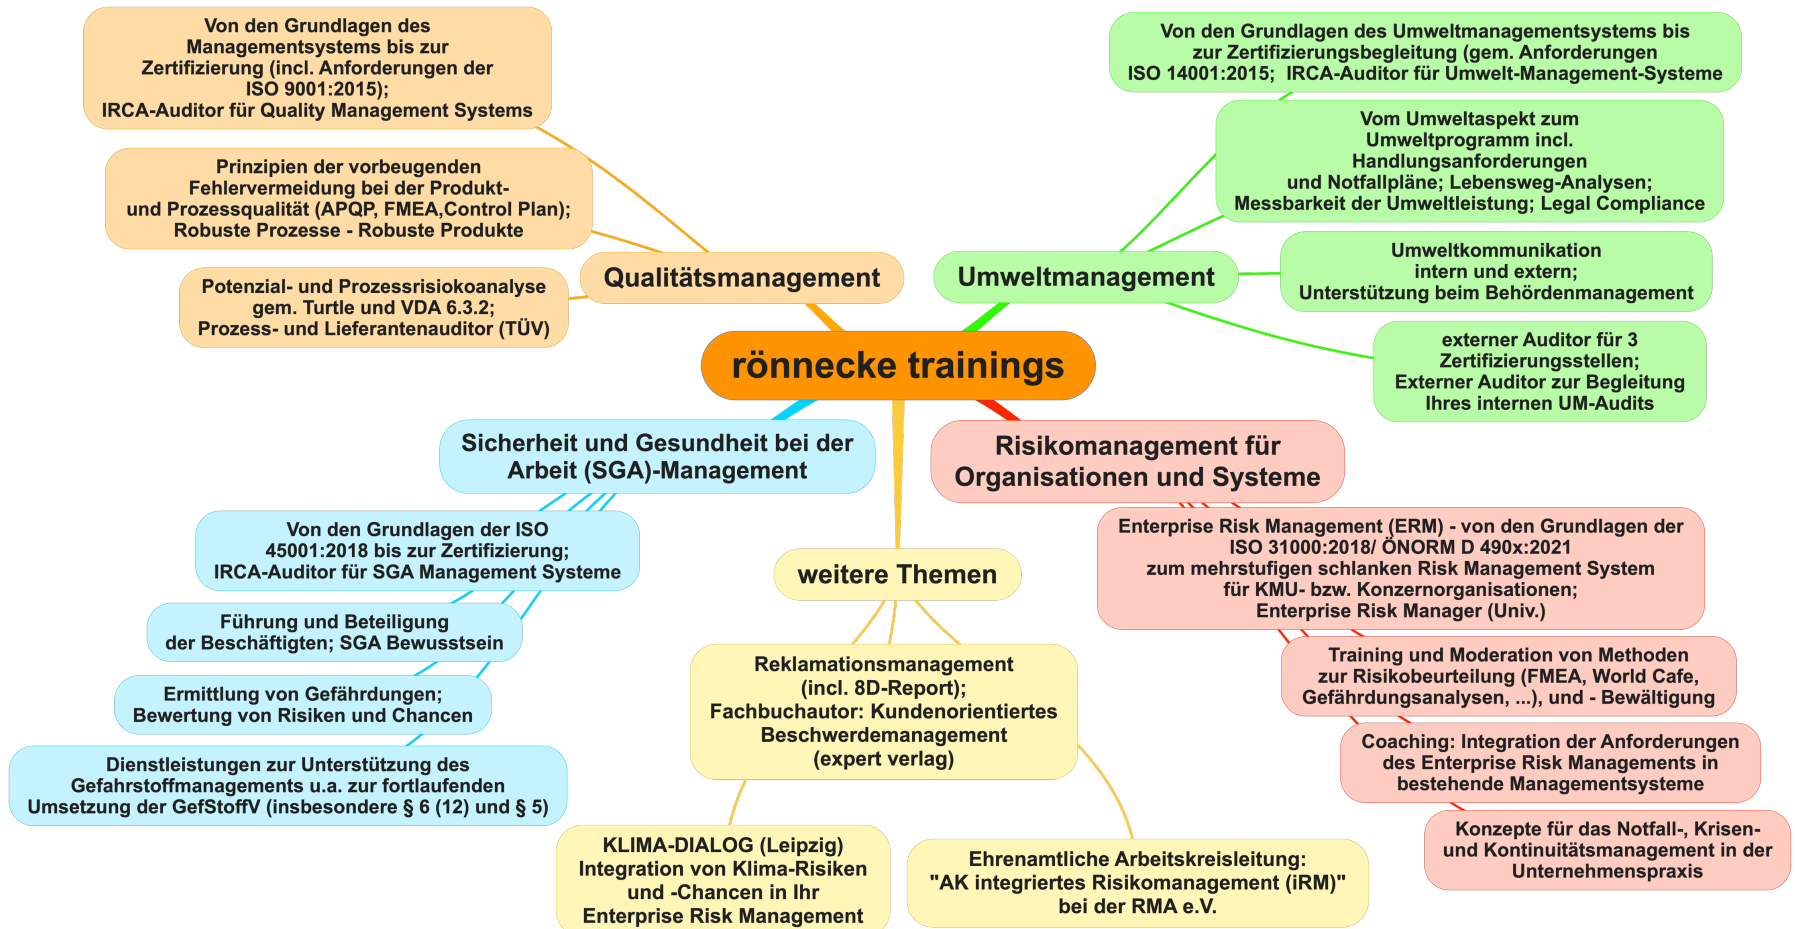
rönnecke trainings

Qualitätsmanagement

Von den Grundlagen des Managementsystems bis zur Zertifizierung (incl. Anforderungen der ISO 9001:2015); IRCA-Auditor für Quality Management Systems

Prinzipien der vorbeugenden Fehlervermeidung bei der Produkt- und Prozessqualität (APQP, FMEA,Control Plan); Robuste Prozesse - Robuste Produkte

Potenzial- und Prozessrisikoanalyse gem. Turtle und VDA 6.3.2; Prozess- und Lieferantenauditor (TÜV)

Umweltmanagement

Von den Grundlagen des Umweltmanagementsystems bis zur Zertifizierungsbegleitung (gem. Anforderungen ISO 14001:2015; IRCA-Auditor für Umwelt-Management-Systeme

Vom Umweltaspekt zum Umweltprogramm incl. Handlungsanforderungen und Notfallpläne; Lebensweg-Analysen; Messbarkeit der Umweltleistung; Legal Compliance

Umweltkommunikation intern und extern; Unterstützung beim Behördenmanagement

externer Auditor für 3 Zertifizierungsstellen; Externer Auditor zur Begleitung Ihres internen UM-Audits

Sicherheit und Gesundheit bei der Arbeit (SGA)-Management

Von den Grundlagen der ISO 45001:2018 bis zur Zertifizierung; IRCA-Auditor für SGA Management Systeme

Führung und Beteiligung der Beschäftigten; SGA Bewusstsein

Ermittlung von Gefährdungen; Bewertung von Risiken und Chancen

Dienstleistungen zur Unterstützung des Gefahrstoffmanagements u.a. zur fortlaufenden Umsetzung der GefStoffV (insbesondere § 6 (12) und § 5)

weitere Themen

Reklamationsmanagement (incl. 8D-Report); Fachbuchautor: Kundenorientiertes Beschwerdemanagement (expert verlag)

KLIMA-DIALOG (Leipzig) Integration von Klima-Risiken und -Chancen in Ihr Enterprise Risk Management

Ehrenamtliche Arbeitskreisleitung: "AK integriertes Risikomanagement (iRM)" bei der RMA e.V.

Risikomanagement für Organisationen und Systeme

Enterprise Risk Management (ERM) - von den Grundlagen der ISO 31000:2018/ ÖNORM D 490x:2021 zum mehrstufigen schlanken Risk Management System für KMU- bzw. Konzernorganisationen; Enterprise Risk Manager (Univ.)

Training und Moderation von Methoden zur Risikobeurteilung (FMEA, World Cafe, Gefährdungsanalysen, ...), und - Bewältigung

Coaching: Integration der Anforderungen des Enterprise Risk Managements in bestehende Managementsysteme

Konzepte für das Notfall-, Krisen- und Kontinuitätsmanagement in der Unternehmenspraxis